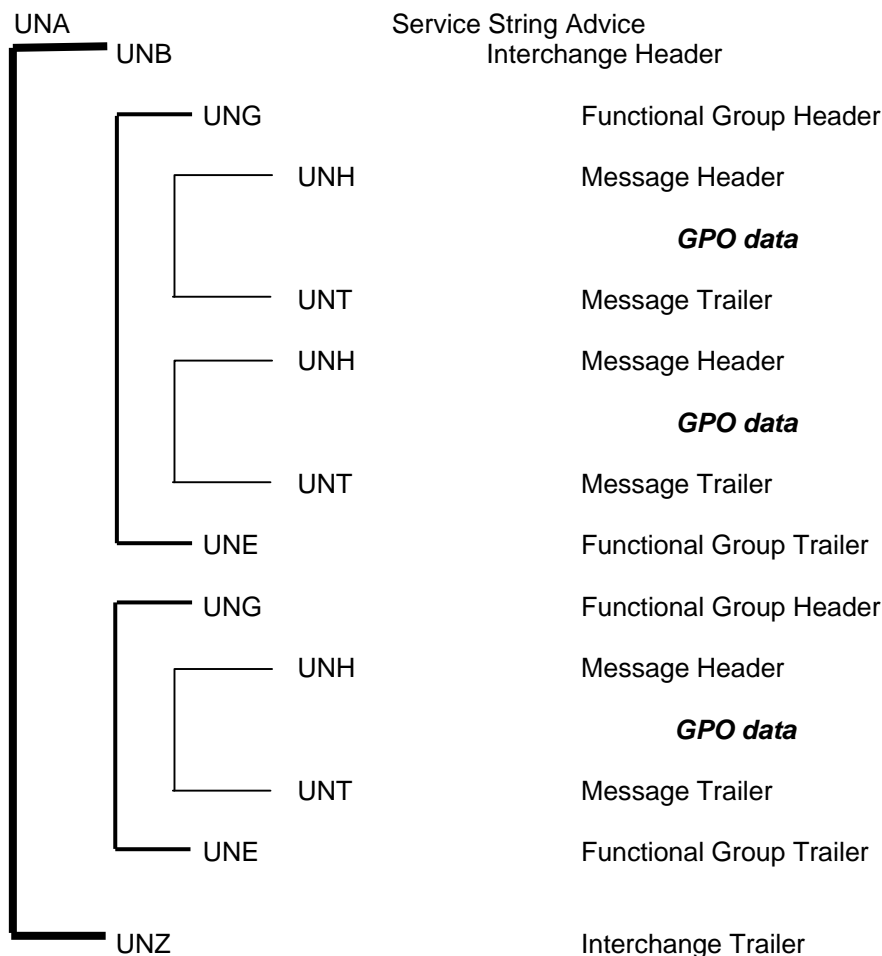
UNA Service String Advice
UNB Interchange Header

UNG Functional Group Header

UNH Message Header

***GPO data***

UNT Message Trailer

UNH Message Header

***GPO data***

UNT Message Trailer

UNE Functional Group Trailer

UNG Functional Group Header

UNH Message Header

***GPO data***

UNT Message Trailer

UNE Functional Group Trailer

UNZ Interchange Trailer